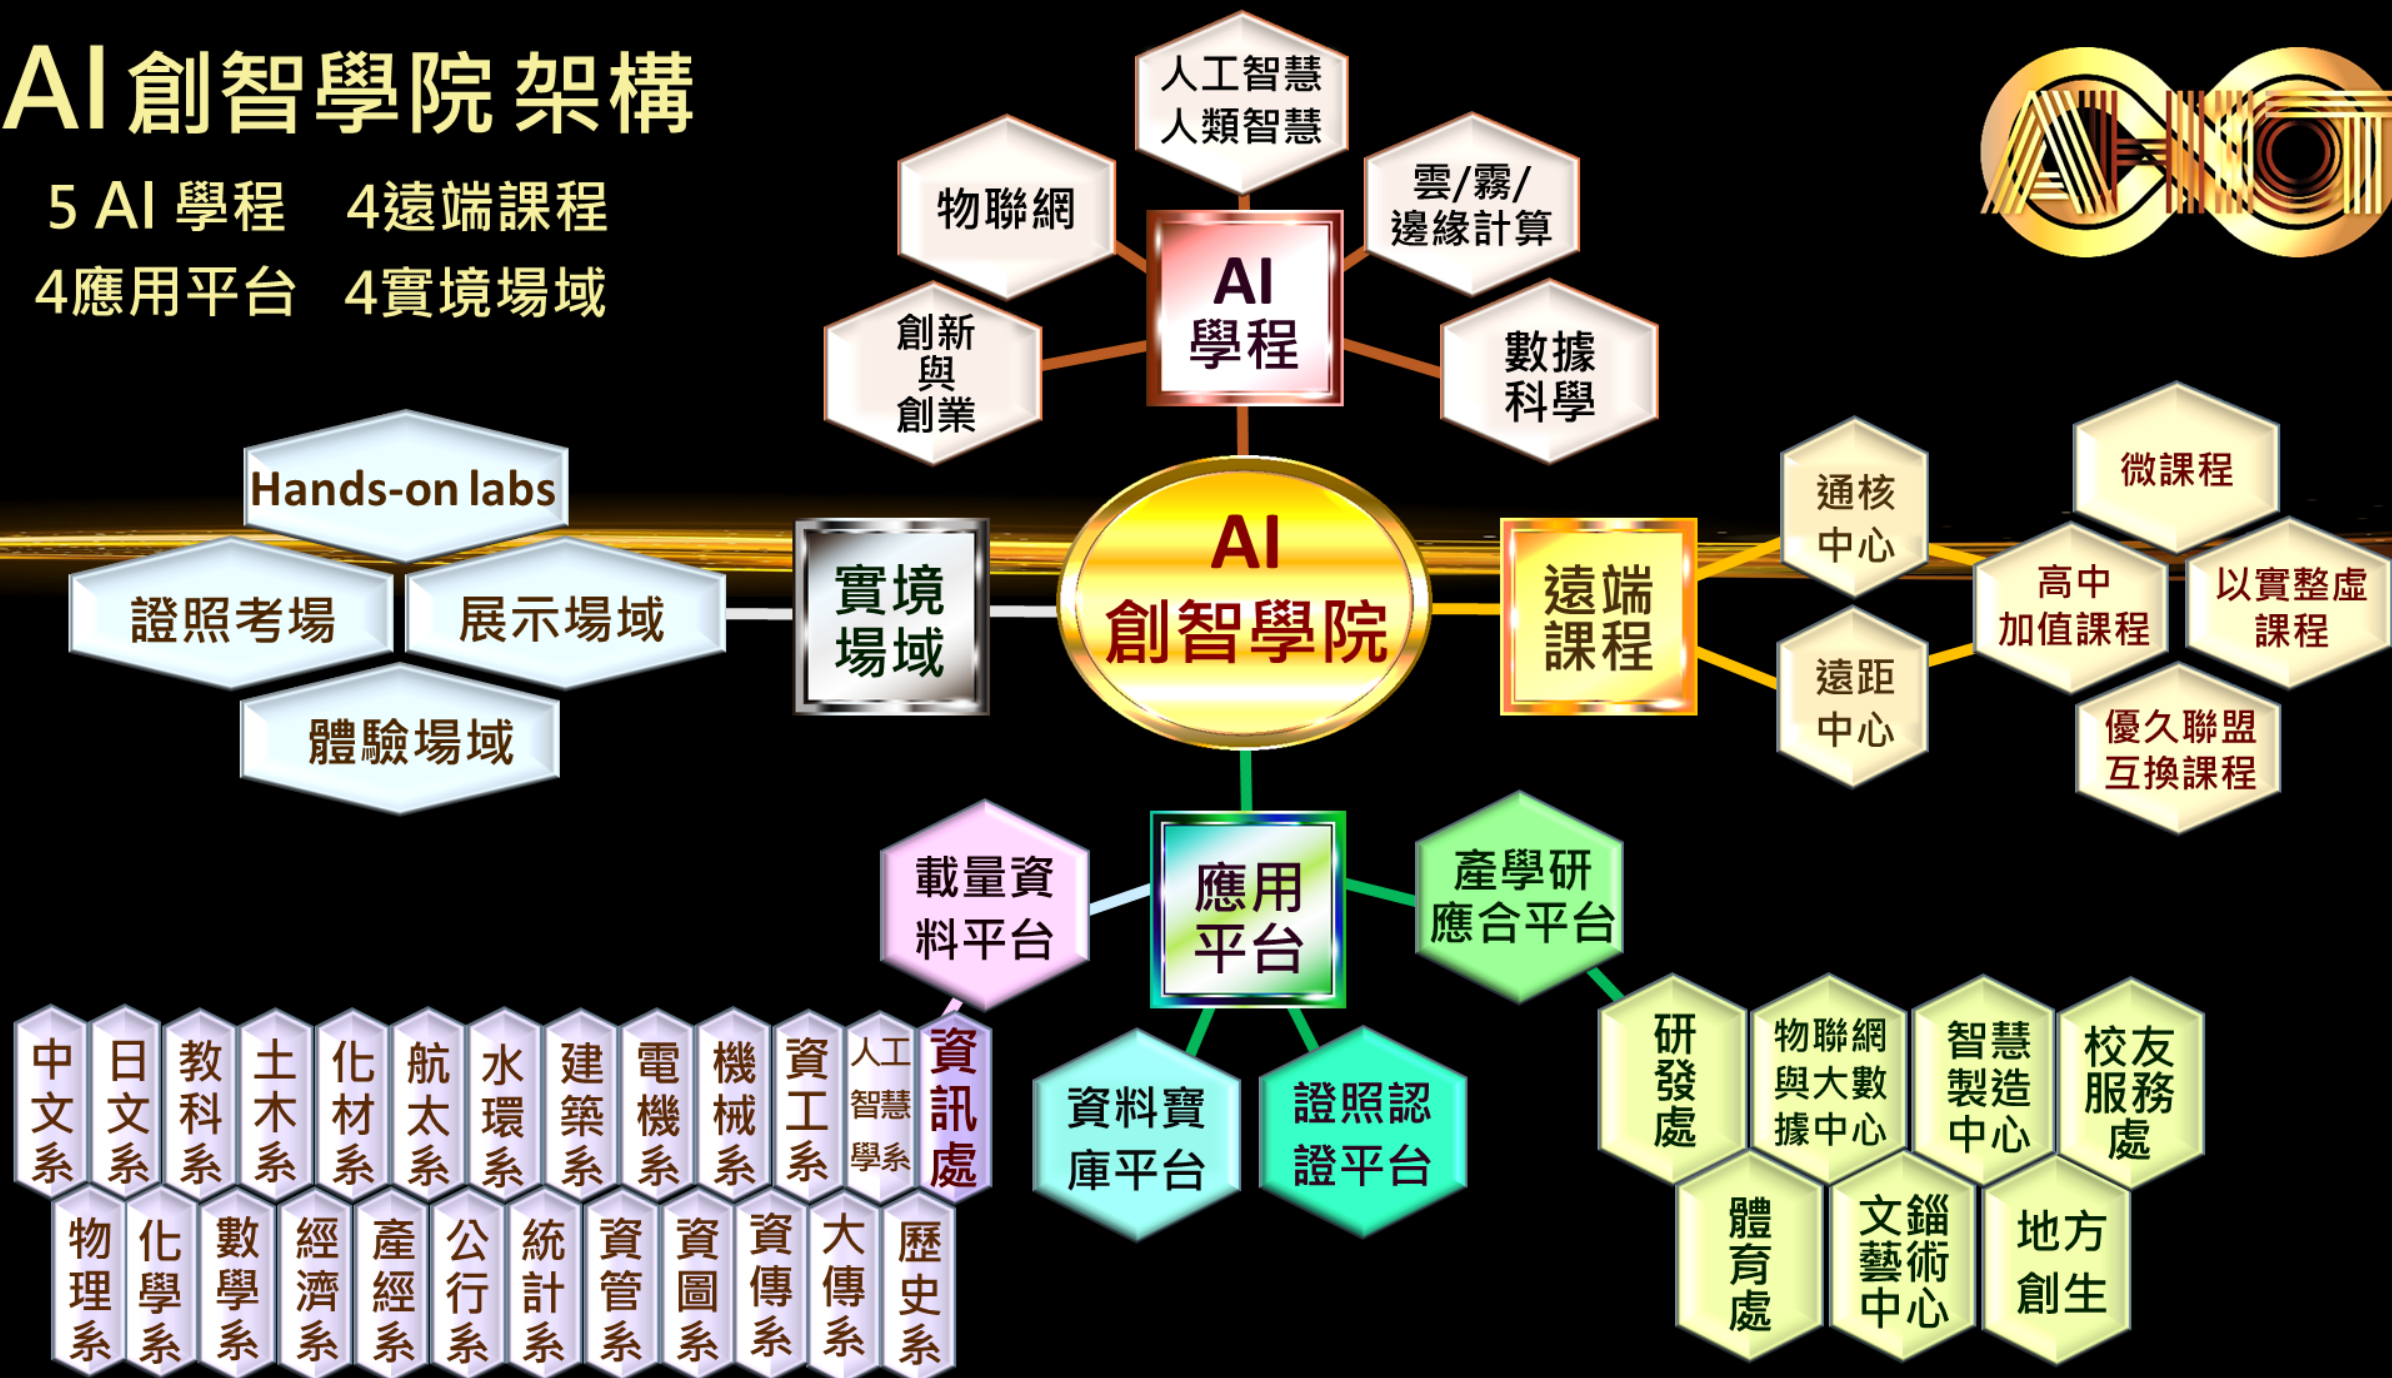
AI創智學院 架構

5 AI 學程　4遠端課程
4應用平台　4實境場域

AIoT

人工智慧
人類智慧

物聯網

雲/霧/
邊緣計算

AI
學程

創新
與
創業

數據
科學

Hands-on labs

證照考場

展示場域

體驗場域

實境
場域

AI
創智學院

遠端
課程

通核
中心

遠距
中心

微課程

高中
加值課程

以實整虛
課程

優久聯盟
互換課程

載量資
料平台

應用
平台

產學研
應合平台

資料寶
庫平台

證照認
證平台

研發處

物聯網
與大數
據中心

智慧
製造
中心

校友
服務
處

體育處

文錙
藝術
中心

地方
創生

中文系
日文系
教科系
土木系
化材系
航太系
水環系
建築系
電機系
機械系
資工系
人工智慧學系
資訊處

物理系
化學系
數學系
經濟系
產經系
公行系
統計系
資管系
資圖系
資傳系
大傳系
歷史系